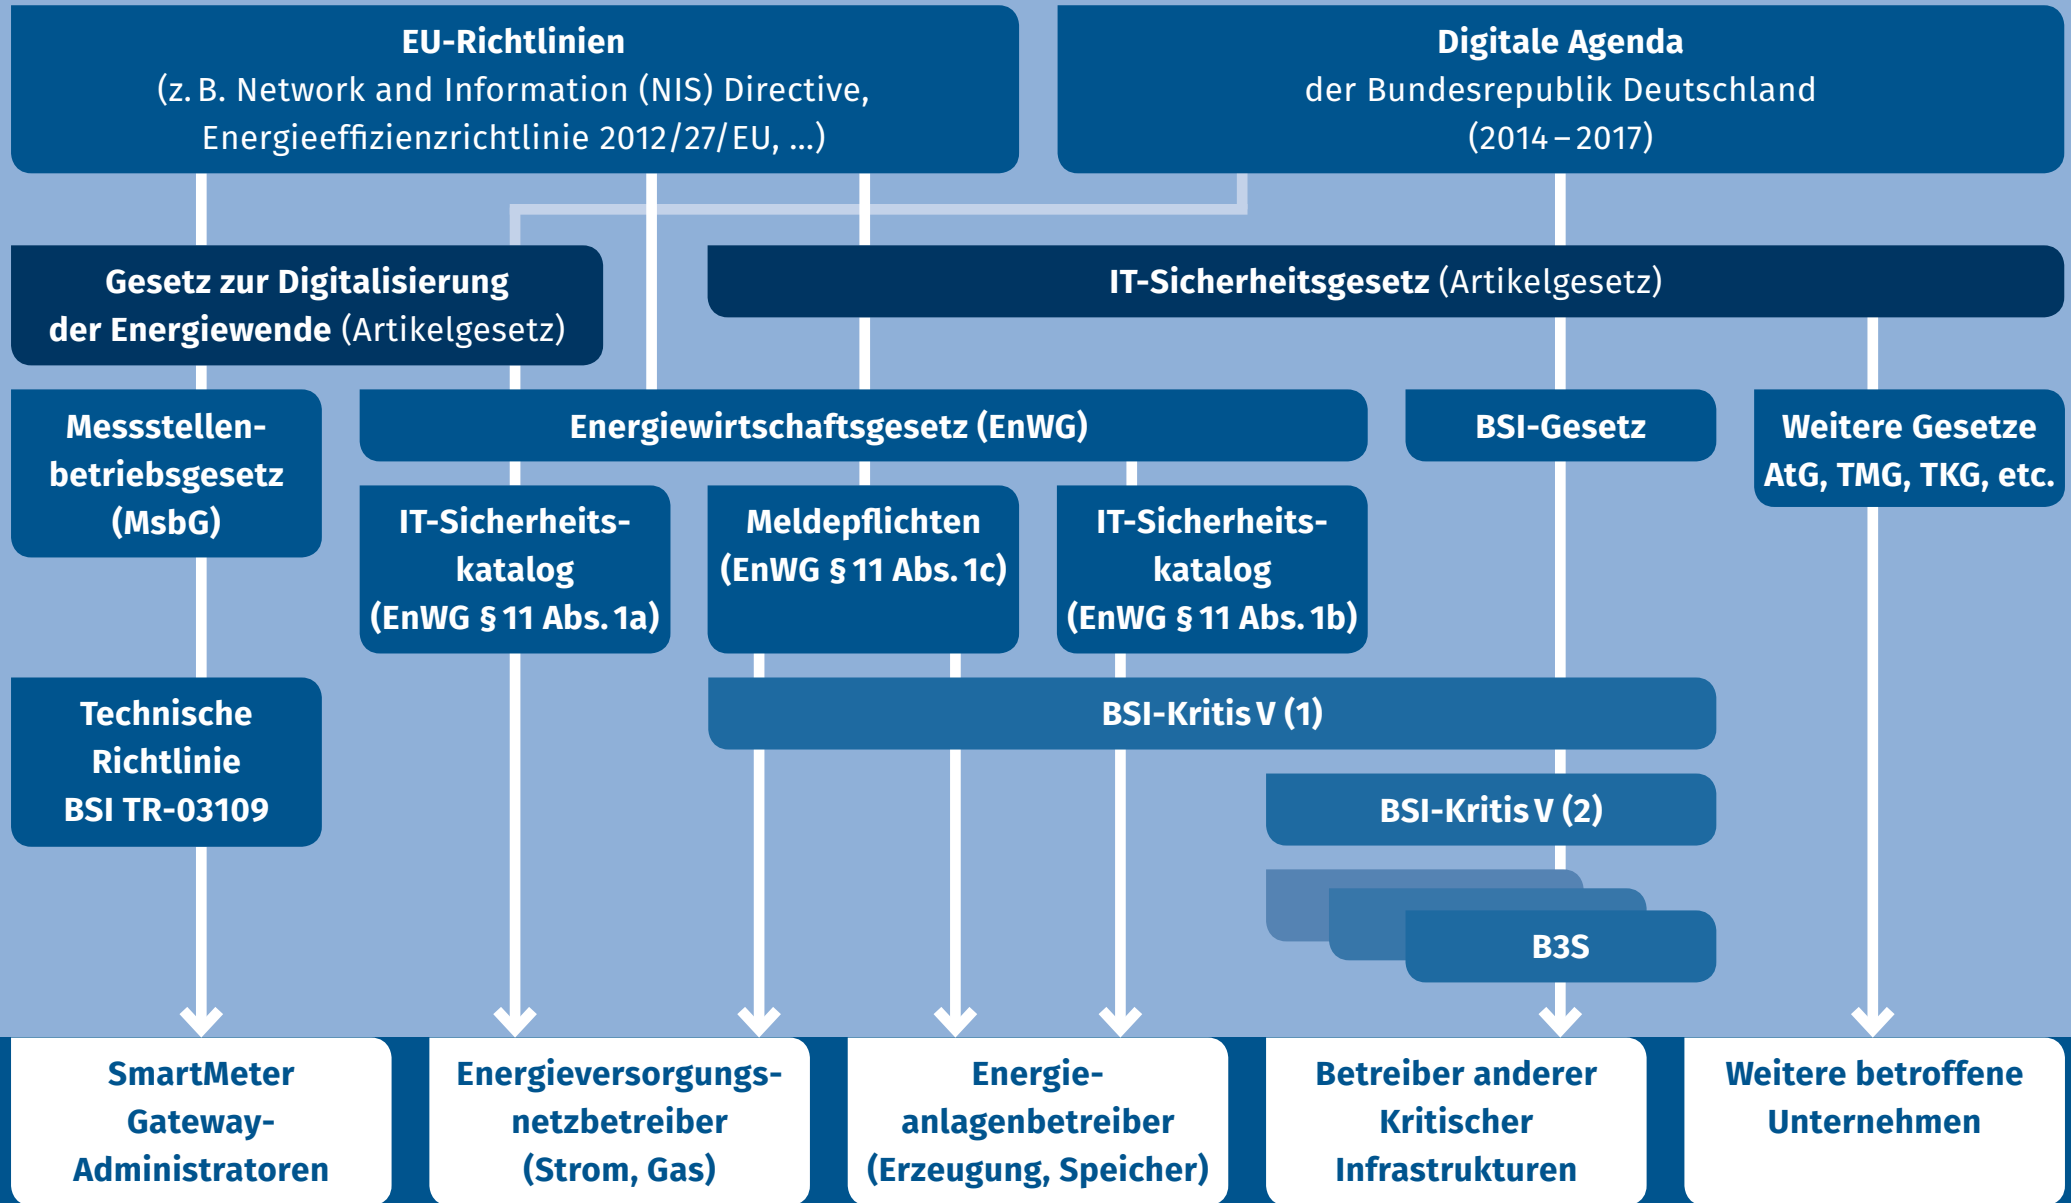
EU-Richtlinien
(z. B. Network and Information (NIS) Directive, Energieeffizienzrichtlinie 2012/27/EU, ...)

Digitale Agenda
der Bundesrepublik Deutschland
(2014 – 2017)

Gesetz zur Digitalisierung der Energiewende (Artikelgesetz)

IT-Sicherheitsgesetz (Artikelgesetz)

Messstellenbetriebsgesetz (MsbG)

Energiewirtschaftsgesetz (EnWG)

BSI-Gesetz

Weitere Gesetze AtG, TMG, TKG, etc.

IT-Sicherheitskatalog (EnWG § 11 Abs. 1a)

Meldepflichten (EnWG § 11 Abs. 1c)

IT-Sicherheitskatalog (EnWG § 11 Abs. 1b)

Technische Richtlinie BSI TR-03109

BSI-Kritis V (1)

BSI-Kritis V (2)

B3S

SmartMeter Gateway-Administratoren

Energieversorgungsnetzbetreiber (Strom, Gas)

Energieanlagenbetreiber (Erzeugung, Speicher)

Betreiber anderer Kritischer Infrastrukturen

Weitere betroffene Unternehmen